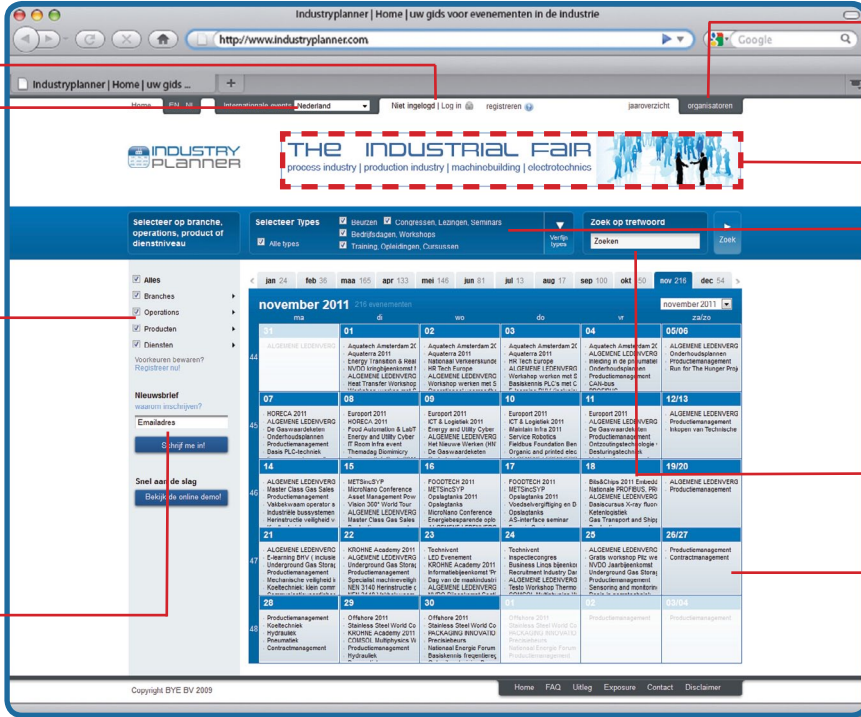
Industryplanner | Home | uw gids voor evenementen in de industrie

http://www.industryplanner.com

Google

Industryplanner | Home | uw gids ...

Home EN NL Internationale events Nederland Niet ingelogd | Log in registreren jaaroverzicht organisatoren

INDUSTRY PLANNER

THE INDUSTRIAL FAIR
process industry | production industry | machinebuilding | electrotechnics

Selecteer op branche, operations, product of dienstniveau

Selecteer Types
Beurzen Congressen, Lezingen, Seminars
Alle types Bedrijfsdagen, Workshops
Training, Opleidingen, Cursussen
Verfijn types

Zoek op trefwoord
Zoeken
Zoek

Alles
Branches
Operations
Producten
Diensten
Voorkeuren bewaren?
Registreer nu!

Nieuwsbrief
waarom inschrijven?
Emailadres
Schrijf me in!

Snel aan de slag
Bekijk de online demo!

jan 24 feb 36 maa 165 apr 133 mei 146 jun 81 jul 13 aug 17 sep 100 okt 250 nov 216 dec 54

november 2011 216 evenementen
november 2011

| | ma | di | wo | do | vr | za/zo |
|---|---|---|---|---|---|---|
| 44 | 31 ALGEMENE LEDENVERG | 01 Aquatech Amsterdam 20 Aquaterra 2011 Energy Transition & Real NVDO kringbijeenkomst H ALGEMENE LEDENVERG Heat Transfer Workshop | 02 Aquatech Amsterdam 20 Aquaterra 2011 Nationaal Verkeerskunde HR Tech Europe ALGEMENE LEDENVERG Workshop werken met S | 03 Aquatech Amsterdam 20 Aquaterra 2011 HR Tech Europe ALGEMENE LEDENVERG Workshop werken met S Basiskennis PLC's met C | 04 Aquatech Amsterdam 20 ALGEMENE LEDENVERG Inleiding in de pneumatiek Onderhoudsplannen Productmanagement CAN-bus | 05/06 Onderhoudsplannen Productmanagement Run for The Hunger Proj |
| 45 | 07 HORECA 2011 ALGEMENE LEDENVERG De Gasveardekten Onderhoudsplannen Productmanagement Basis PLC-techniek | 08 Europort 2011 HORECA 2011 Food Automation & Lab/T Energy and Utility Cyber IT Room Infra event Themadag Domminicy | 09 Europort 2011 ICT & Logistiek 2011 Energy and Utility Cyber ALGEMENE LEDENVERG Het Nieuwe Werken (HN De Gaswaardekten | 10 Europort 2011 ICT & Logistiek 2011 Maintain Infra 2011 Service Robotics Fieldbus Foundation Ben Organic and printed elec | 11 Europort 2011 ALGEMENE LEDENVERG De Gasveardekten Productmanagement Ontzouting technologie Desturingstechniek | 12/13 ALGEMENE LEDENVERG Productmanagement Inkopen van Technische |
| 46 | 14 ALGEMENE LEDENVERG Master Class Gas Sales Productmanagement Valbeveiliging operator a Industriële bussystemen Herinstructie veiligheid v | 15 METSincSYP MicroNano Conference Asset Management Pow Vision 300° World Tour ALGEMENE LEDENVERG Master Class Gas Sales | 16 FOODTECH 2011 METSincSYP Opslagtanks 2011 Opslagtanks MicroNano Conference Energiebesparende oplo | 17 FOODTECH 2011 METSincSYP Opslagtanks 2011 Voedselvergiftiging en D Opslagtanks AS-interface seminar | 18 Bits&Chips 2011 Embedd Nationale PROFIBUS, PR ALGEMENE LEDENVERG Basiscursus X-ray fluori Ketenlogistiek Gas Transport and Shipp | 19/20 ALGEMENE LEDENVERG Productmanagement |
| 47 | 21 ALGEMENE LEDENVERG E-learning BHV ( inclusie Underground Gas Storag Productmanagement Mechanische veiligheid k Koeltechniek: klein comm | 22 KROHNE Academy 2011 ALGEMENE LEDENVERG Underground Gas Storag Productmanagement Specialist machineveiligh NEN 3140 Herinstructie | 23 Technivent LED Evenement KROHNE Academy 2011 Informatiebijeenkomst 'Pr Dag van de maakindustri ALGEMENE LEDENVERG | 24 Technivent Inspectiecongres Business Linqs bijeenkon Recruitment Industry Da ALGEMENE LEDENVERG Tests Workshop Thermo | 25 ALGEMENE LEDENVERG Gratis workshop Plc we NVDO Jaarbijeenkomst Underground Gas Storag Productmanagement Sensoring and monitorin | 26/27 Productmanagement Contractmanagement |
| 48 | 28 Productmanagement Koeltechniek Hydrauliek Pneumatiek Contractmanagement | 29 Offshore 2011 Stainless Steel World Co KROHNE Academy 2011 COMSOL Multiphysics W Productmanagement Hydrauliek | 30 Offshore 2011 Stainless Steel World Co PACKAGING INNOVATIO Precisiebeurs Nationaal Energie Forum Basiskennis frequentieg | 01 Offshore 2011 Stainless Steel World Co PACKAGING INNOVATIO Precisiebeurs Nationaal Energie Forum Productmanagement | 02 Productmanagement | 03/04 Productmanagement |

Copyright BYE BV 2009

Home FAQ Uitleg Exposure Contact Disclaimer